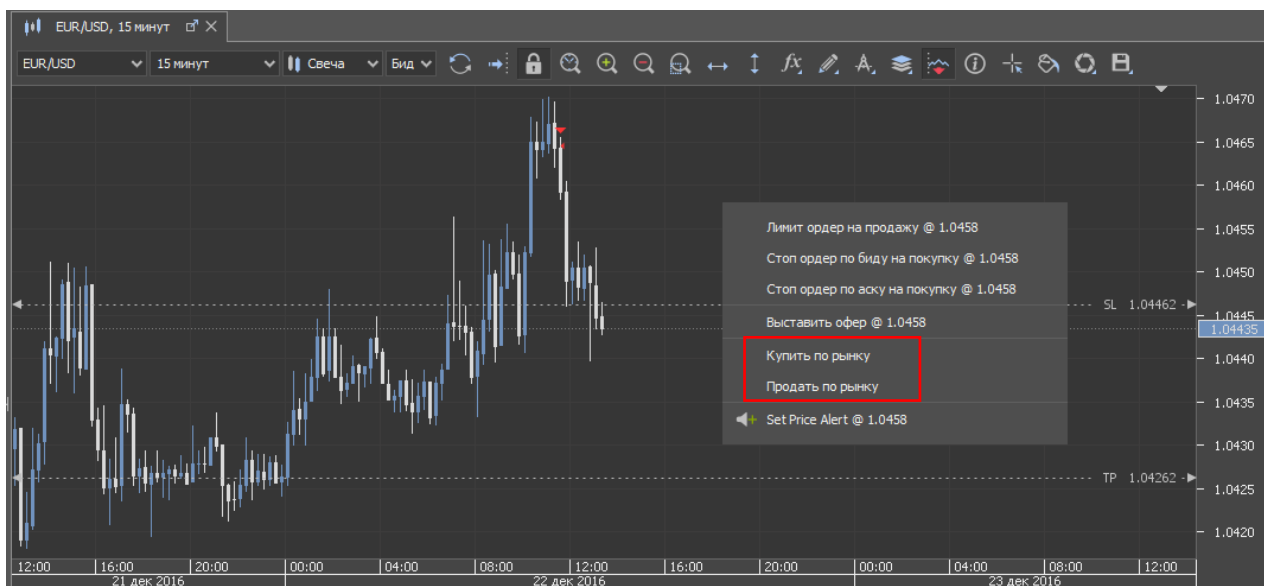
EUR/USD, 15 минут

EUR/USD
15 минут
Свеча
Бид

1.0470
1.0465
1.0460
1.0455
1.0450
1.0445
1.0440
1.0435
1.0430
1.0425
1.0420
1.04435

SL 1.04462
TP 1.04262

Лимит ордер на продажу @ 1.0458
Стоп ордер по биду на покупку @ 1.0458
Стоп ордер по аску на покупку @ 1.0458
Выставить офер @ 1.0458
Купить по рынку
Продать по рынку
Set Price Alert @ 1.0458

12:00
16:00
20:00
00:00
04:00
08:00
12:00
16:00
20:00
00:00
04:00
08:00
12:00
21 дек 2016
22 дек 2016
23 дек 2016